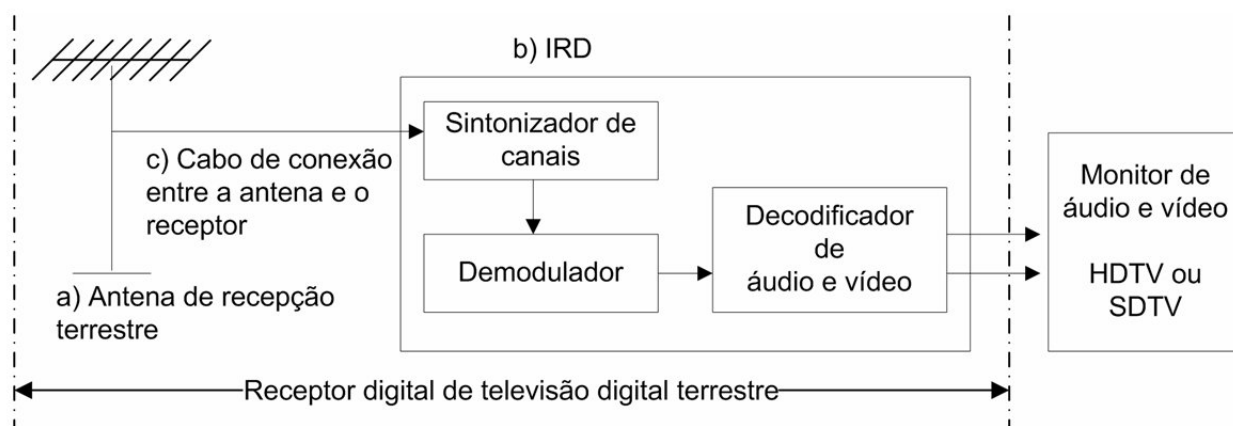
b) IRD

c) Cabo de conexão entre a antena e o receptor

Sintonizador de canais

Demodulador

Decodificador de áudio e vídeo

Monitor de áudio e vídeo

HDTV ou SDTV

a) Antena de recepção terrestre

Receptor digital de televisão digital terrestre